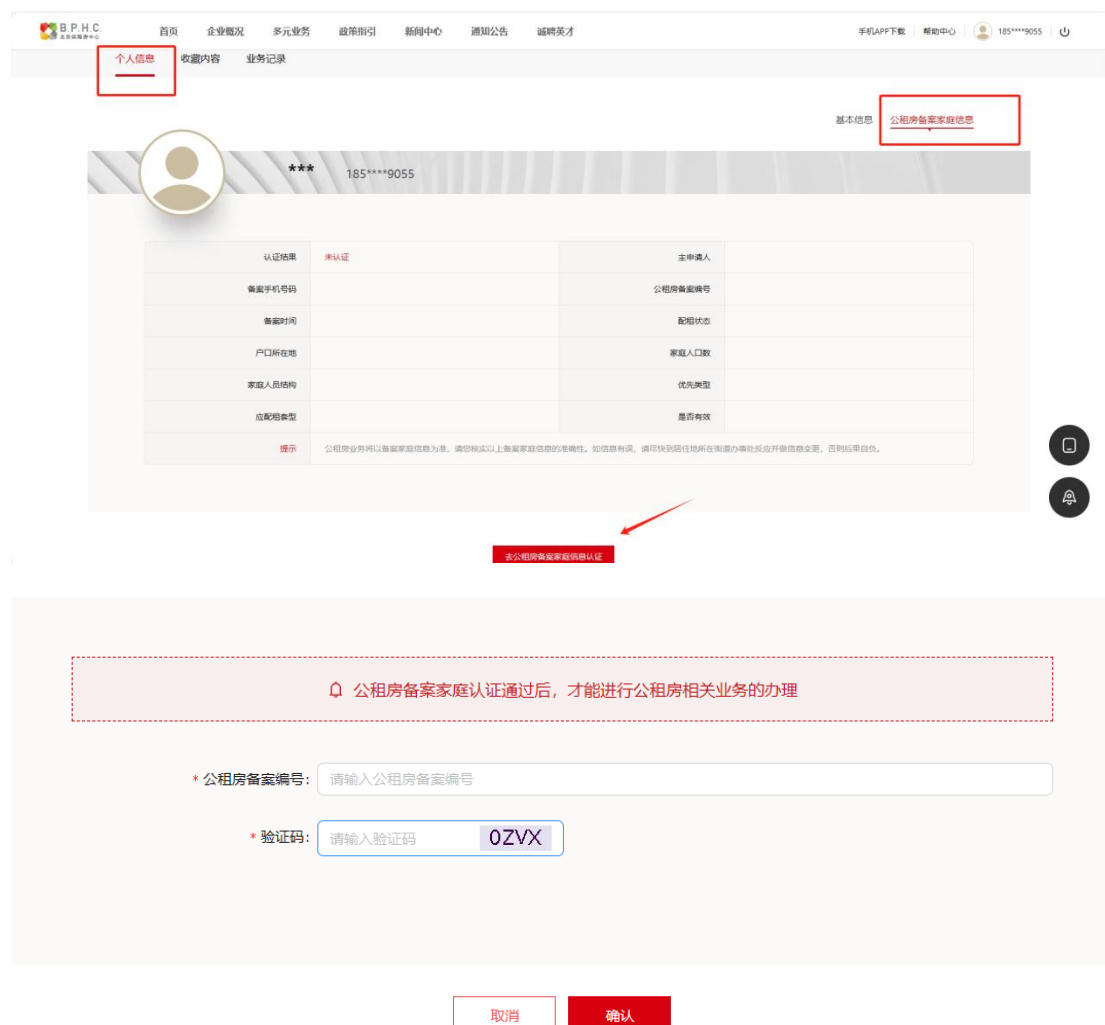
B.P.H.C.
北京保障房中心

首页 企业概况 多元业务 政策指引 新闻中心 通知公告 诚聘英才

手机APP下载 帮助中心 185****9055

个人信息 收藏内容 业务记录

基本信息 公租房备案家庭信息

*** 185****9055

| 认证结果 | 未认证 | 主申请人 | |
|---|---|---|---|
| 备案手机号码 | | 公租房备案编号 | |
| 备案时间 | | 配租状态 | |
| 户口所在地 | | 家庭人口数 | |
| 家庭人员结构 | | 优先类型 | |
| 应配租套型 | | 是否有效 | |
| 提示 | 公租房业务将以备案家庭信息为准，请您核实以上备案家庭信息的准确性。如信息有误，请尽快到居住地所在街道办事处反应并做信息变更，否则后果自负。 | | |

去公租房备案家庭信息认证

公租房备案家庭认证通过后，才能进行公租房相关业务的办理

* 公租房备案编号: 请输入公租房备案编号

* 验证码: 请输入验证码 0ZVX

取消 确认